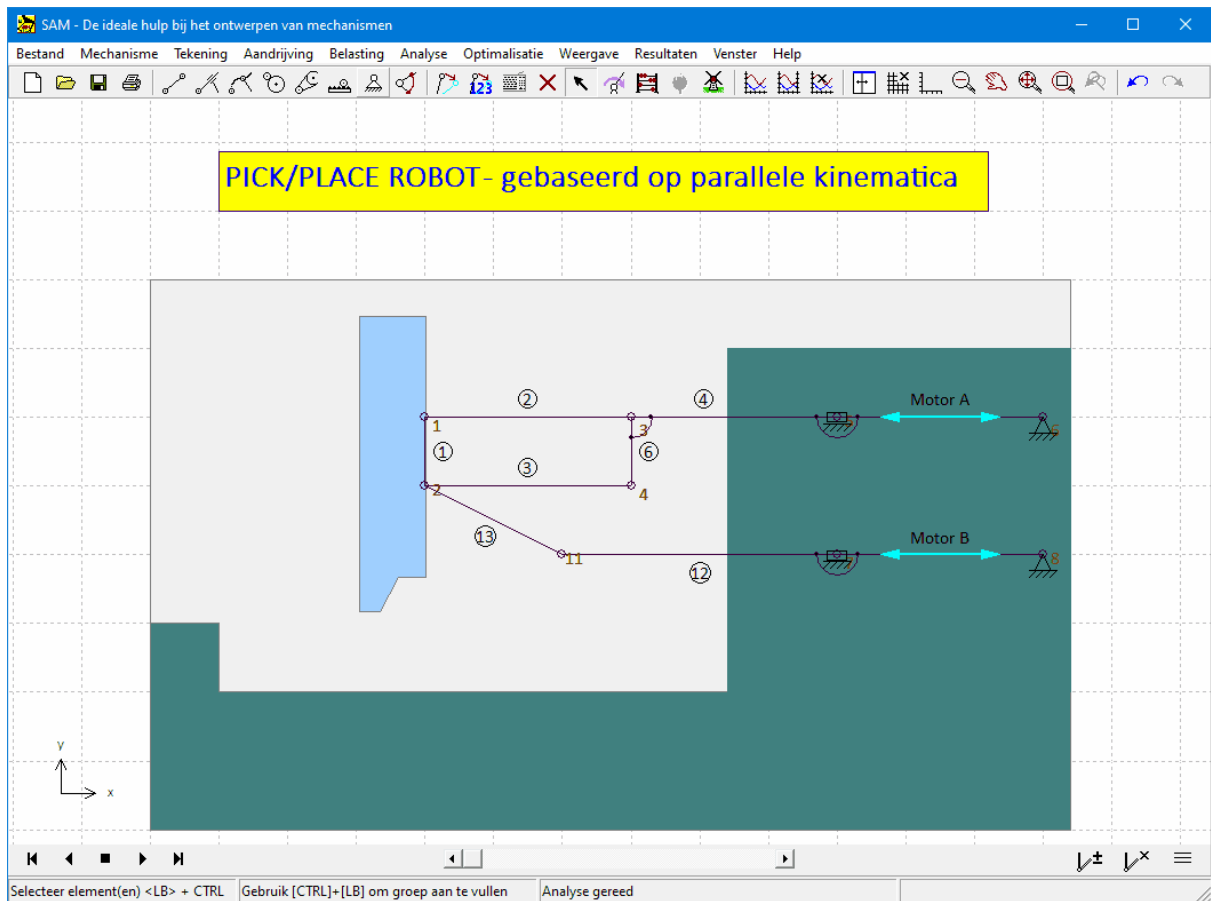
SAM - De ideale hulp bij het ontwerpen van mechanismen

Bestand Mechanisme Tekening Aandrijving Belasting Analyse Optimalisatie Weergave Resultaten Venster Help

PICK/PLACE ROBOT - gebaseerd op parallele kinematica

2
4
Motor A
1
3
5
6
1
6
3
2
4
13
11
12
Motor B
7
8

y
x

Selecteer element(en) <LB> + CTRL | Gebruik [CTRL]+[LB] om groep aan te vullen | Analyse gereed